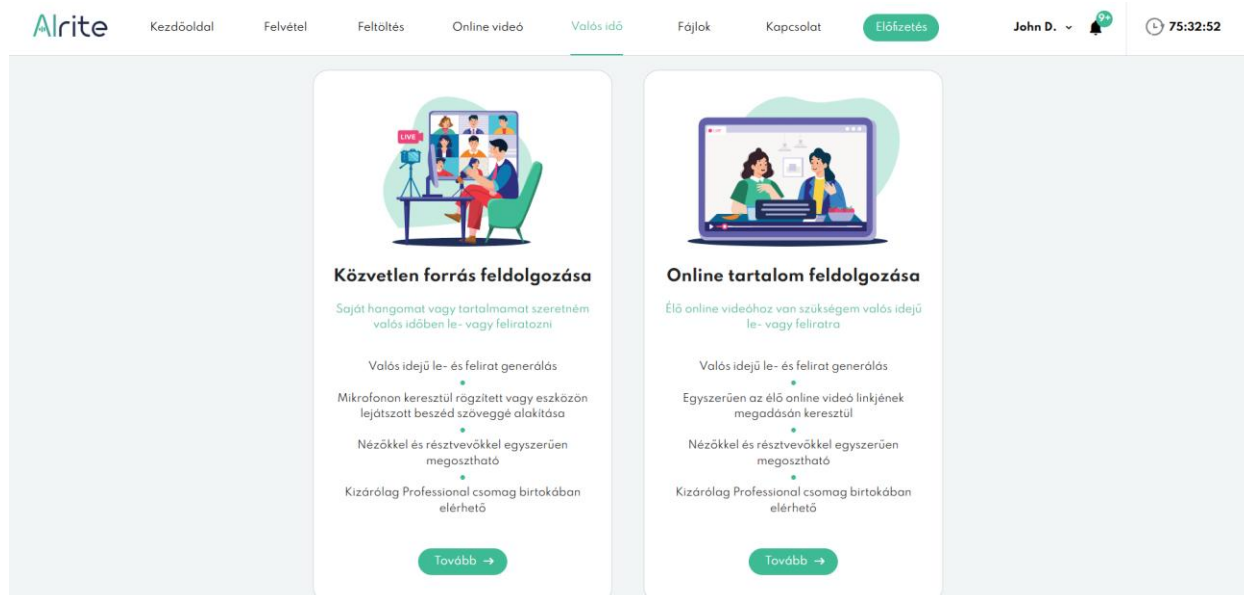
Alrite Kezdőoldal Felvétel Feltöltés Online videó Valós idő Fájlok Kapcsolat Előfizetés John D. 9+ 75:32:52

LIVE

Közvetlen forrás feldolgozása

Saját hangomat vagy tartalmamat szeretném valós időben le- vagy feliratozni

Valós idejű le- és felirat generálás

Mikrofonon keresztül rögzített vagy eszközön lejátszott beszéd szöveggé alakítása

Nézőkkel és résztvevőkkel egyszerűen megosztható

Kizárólag Professional csomag birtokában elérhető

Tovább →

Online tartalom feldolgozása

Élő online videóhoz van szükségem valós idejű le- vagy feliratra

Valós idejű le- és felirat generálás

Egyszerűen az élő online videó linkjének megadásán keresztül

Nézőkkel és résztvevőkkel egyszerűen megosztható

Kizárólag Professional csomag birtokában elérhető

Tovább →